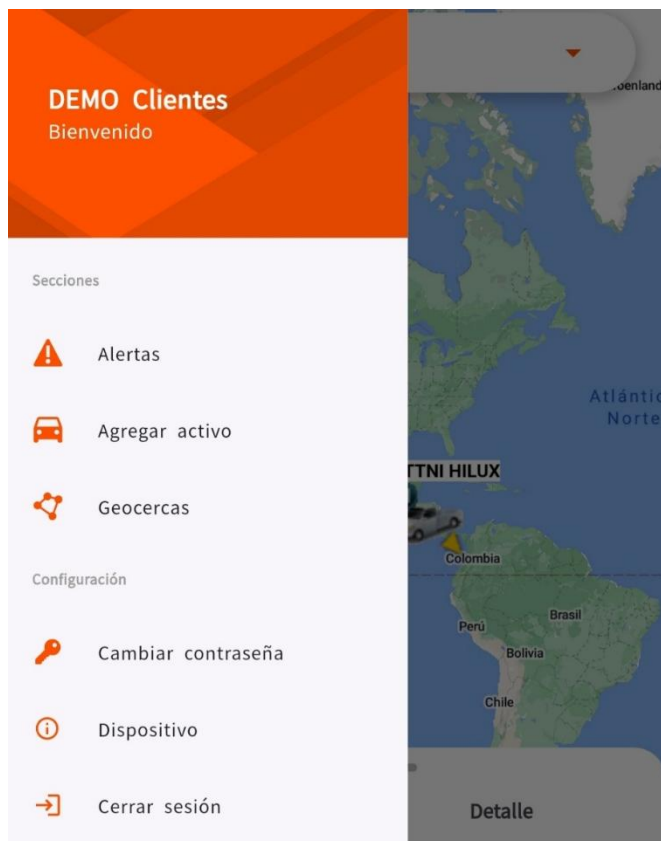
DEMO Clientes
Bienvenido

Secciones

Alertas

Agregar activo

Geocercas

Configuración

Cambiar contraseña

Dispositivo

Cerrar sesión

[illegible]enland

Atlántic
Norte

TTNI HILUX

Colombia

Brasil

Perú

Bolivia

Chile

Detalle